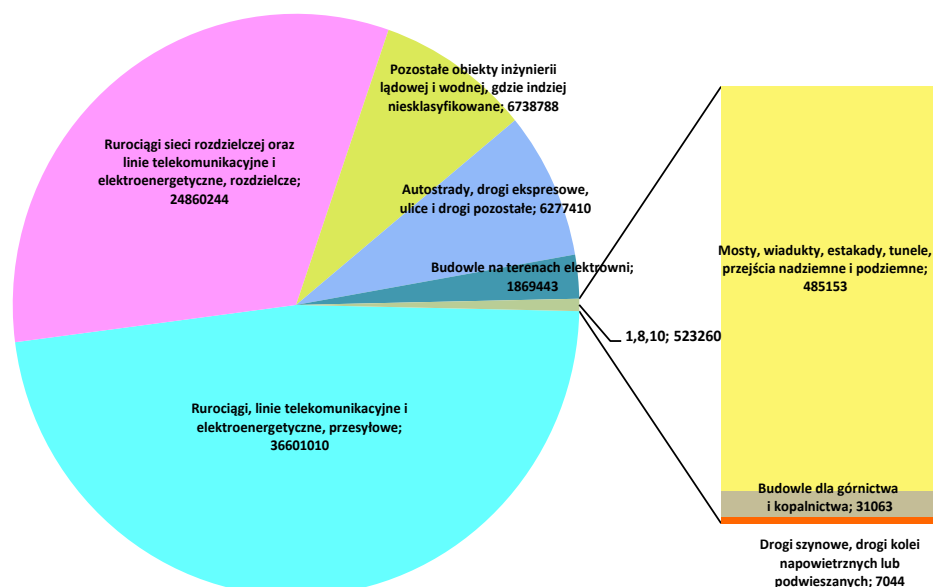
Rurociągi sieci rozdzielczej oraz linie telekomunikacyjne i elektroenergetyczne, rozdzielcze; 24860244

Pozostałe obiekty inżynierii lądowej i wodnej, gdzie indziej niesklasyfikowane; 6738788

Autostrady, drogi ekspresowe, ulice i drogi pozostałe; 6277410

Budowle na terenach elektrowni; 1869443

1,8,10; 523260

Rurociągi, linie telekomunikacyjne i elektroenergetyczne, przesyłowe; 36601010

Mosty, wiadukty, estakady, tunele, przejścia nadziemne i podziemne; 485153

Budowle dla górnictwa i kopalnictwa; 31063

Drogi szynowe, drogi kolei napowietrznych lub podwieszanych; 7044